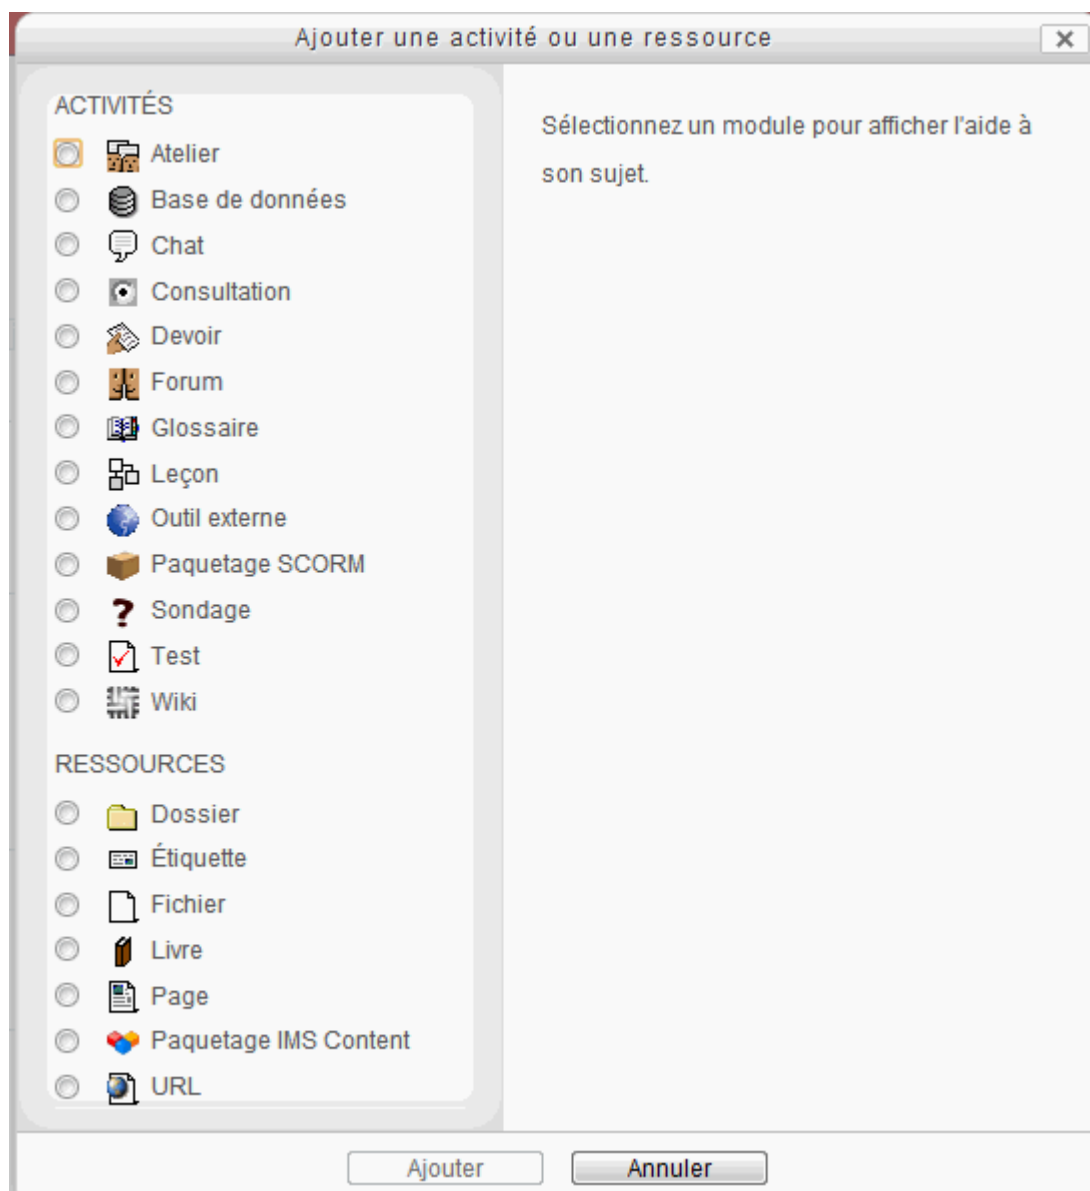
Ajouter une activité ou une ressource

ACTIVITÉS

Atelier
Base de données
Chat
Consultation
Devoir
Forum
Glossaire
Leçon
Outil externe
Paquetage SCORM
Sondage
Test
Wiki

RESSOURCES

Dossier
Étiquette
Fichier
Livre
Page
Paquetage IMS Content
URL

Sélectionnez un module pour afficher l'aide à son sujet.

Ajouter
Annuler